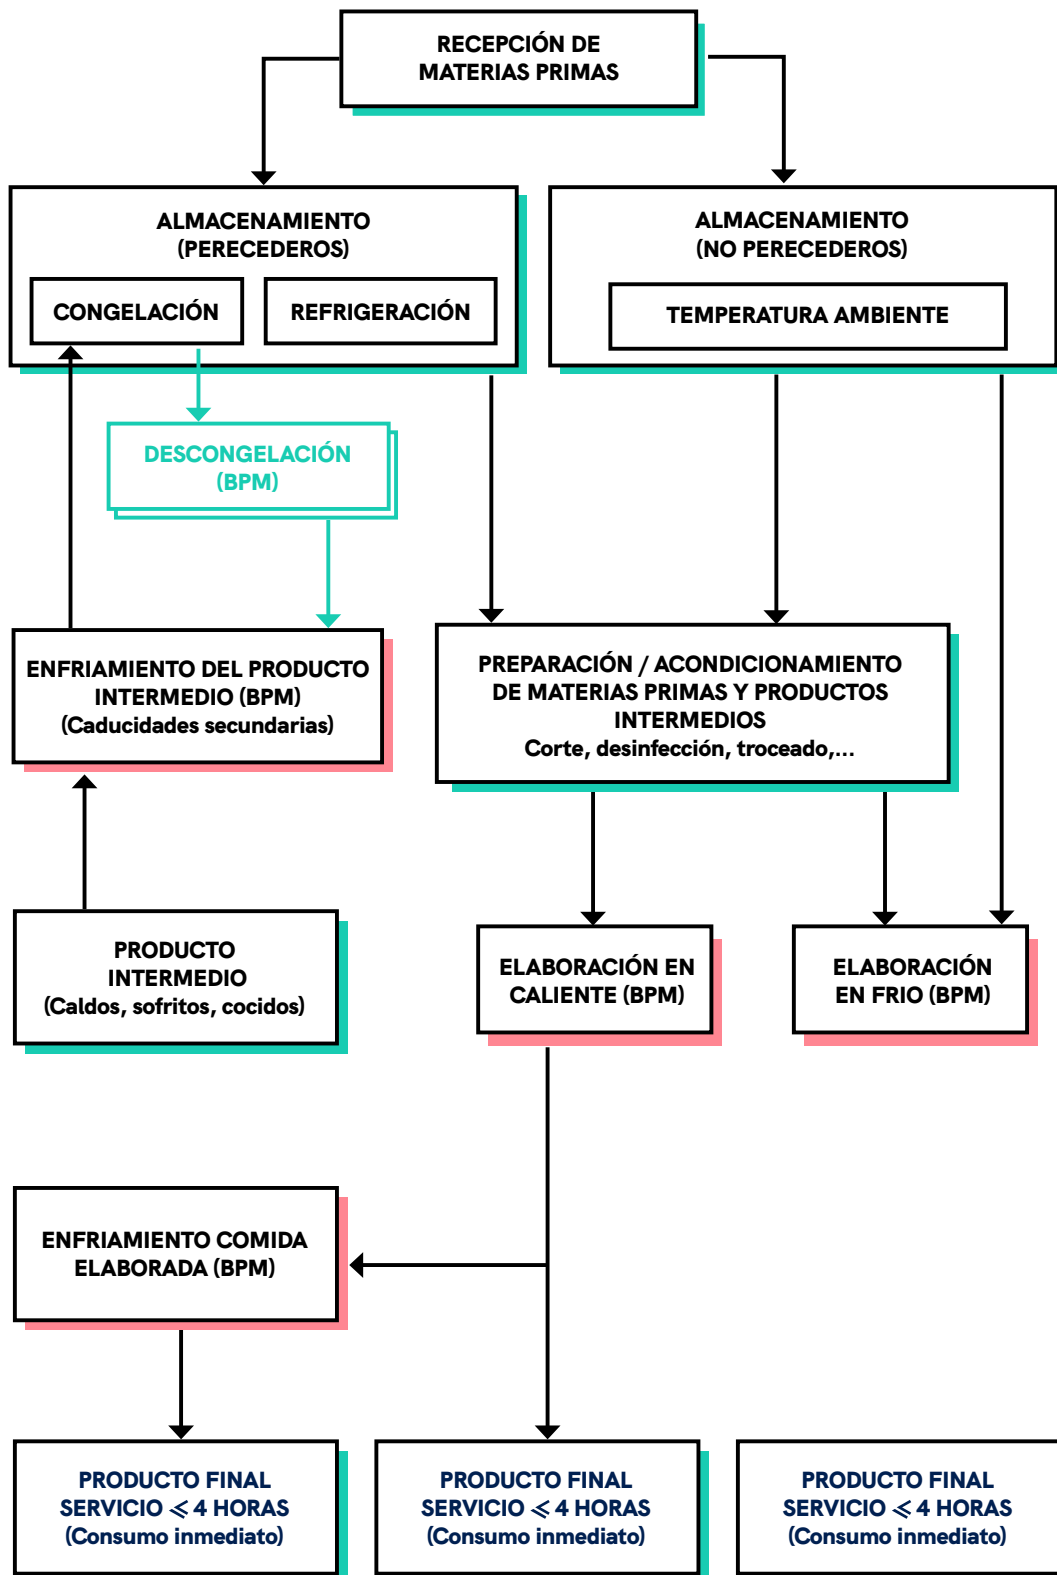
RECEPCIÓN DE MATERIAS PRIMAS

ALMACENAMIENTO (PERECEDEROS)

CONGELACIÓN

REFRIGERACIÓN

ALMACENAMIENTO (NO PERECEDEROS)

TEMPERATURA AMBIENTE

DESCONGELACIÓN (BPM)

ENFRIAMIENTO DEL PRODUCTO INTERMEDIO (BPM) (Caducidades secundarias)

PREPARACIÓN / ACONDICIONAMIENTO DE MATERIAS PRIMAS Y PRODUCTOS INTERMEDIOS Corte, desinfección, troceado,...

PRODUCTO INTERMEDIO (Caldos, sofritos, cocidos)

ELABORACIÓN EN CALIENTE (BPM)

ELABORACIÓN EN FRIO (BPM)

ENFRIAMIENTO COMIDA ELABORADA (BPM)

PRODUCTO FINAL SERVICIO $\leqslant$ 4 HORAS (Consumo inmediato)

PRODUCTO FINAL SERVICIO $\leqslant$ 4 HORAS (Consumo inmediato)

PRODUCTO FINAL SERVICIO $\leqslant$ 4 HORAS (Consumo inmediato)